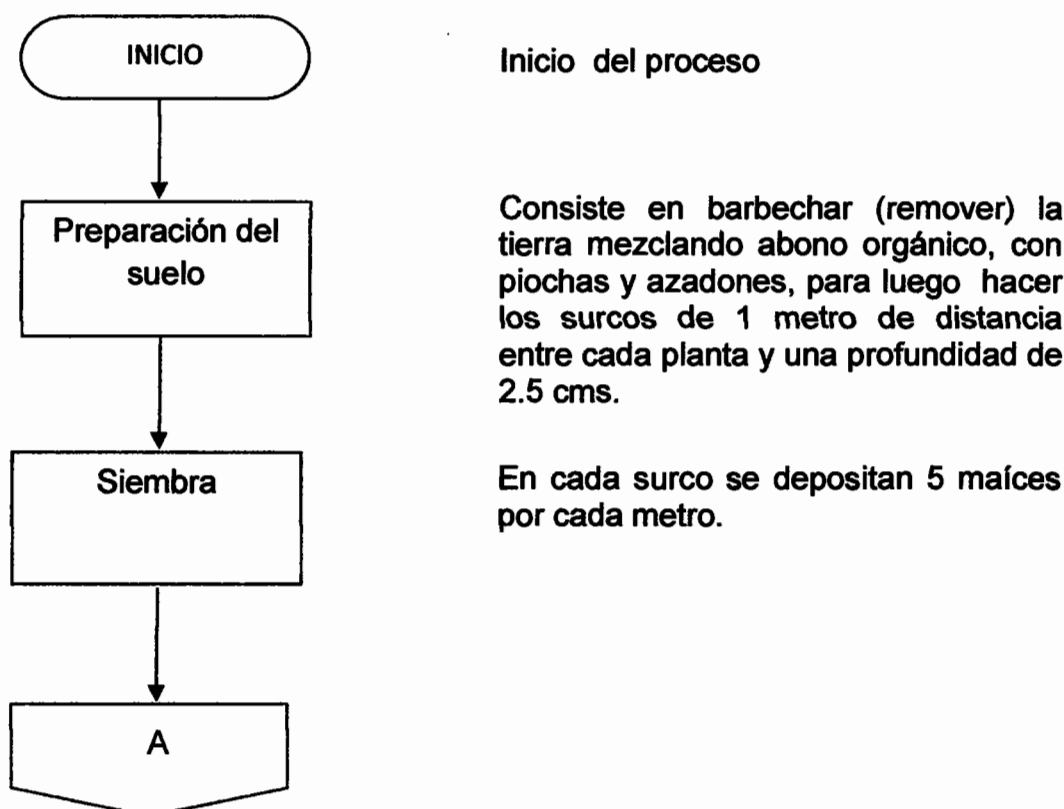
INICIO

Inicio del proceso

Preparación del suelo

Consiste en barbechar (remover) la tierra mezclando abono orgánico, con piochas y azadones, para luego hacer los surcos de 1 metro de distancia entre cada planta y una profundidad de 2.5 cms.

Siembra

En cada surco se depositan 5 maíces por cada metro.

A